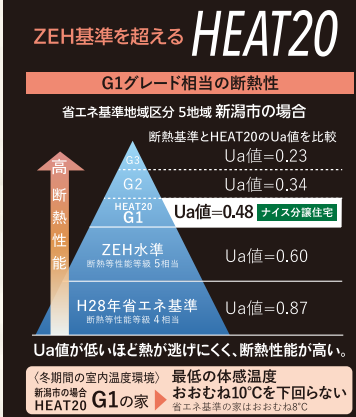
ZEH基準を超える HEAT20

G1グレード相当の断熱性

省エネ基準地域区分 5地域 新潟市の場合

断熱基準とHEAT20のUa値を比較

高断熱性能

G3

G2

HEAT20 G1

ZEH水準
断熱等性能等級 5相当

H28年省エネ基準
断熱等性能等級 4相当

Ua値=0.23

Ua値=0.34

Ua値=0.48 ナイス分譲住宅

Ua値=0.60

Ua値=0.87

Ua値が低いほど熱が逃げにくく、断熱性能が高い。

〈冬期間の室内温度環境〉
新潟市の場合 HEAT20 G1の家

最低の体感温度
おおむね10℃を下回らない
省エネ基準の家はおおむね8℃